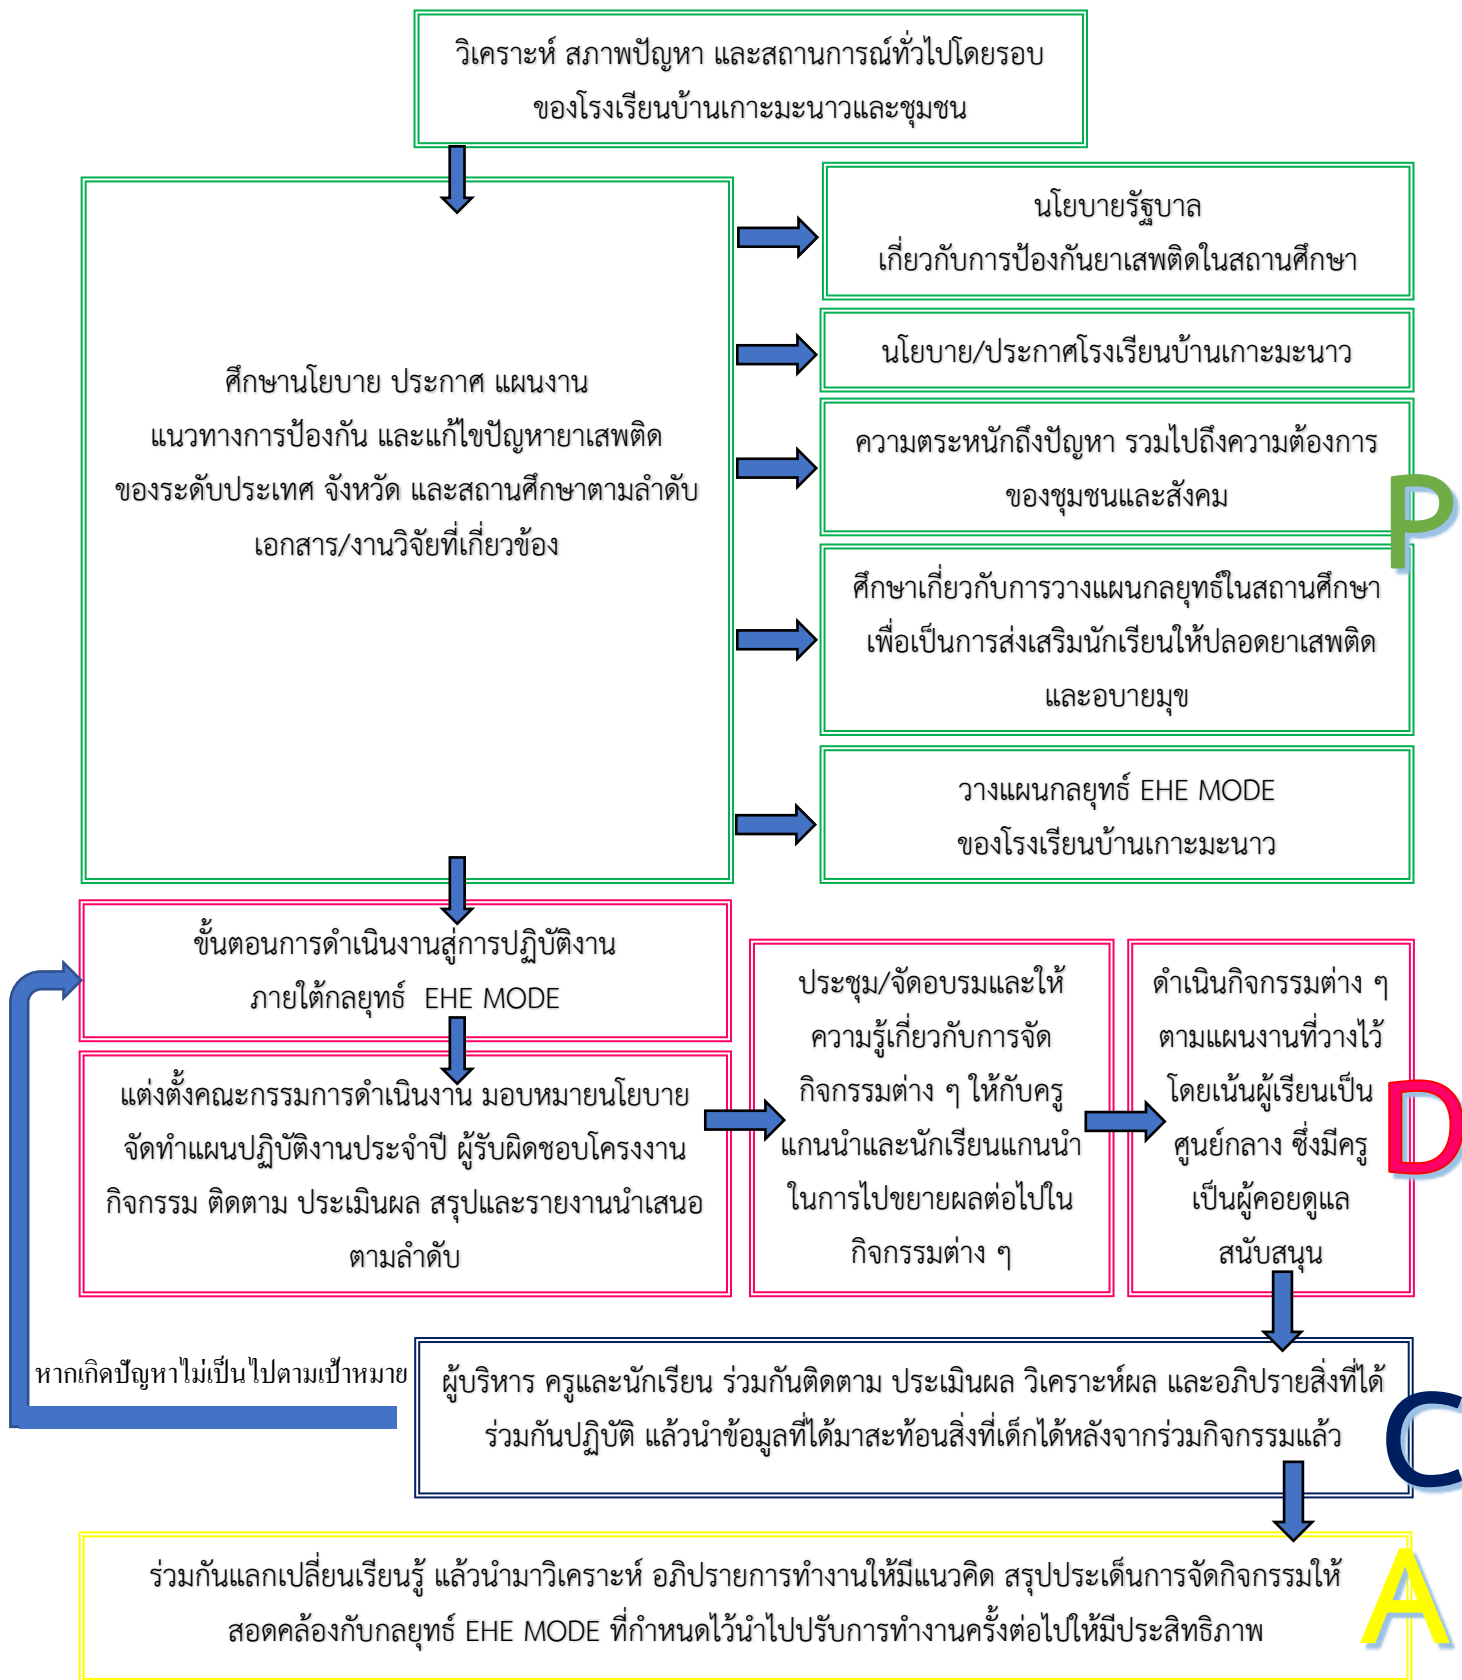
วิเคราะห์ สภาพปัญหา และสถานการณ์ทั่วไปโดยรอบ ของโรงเรียนบ้านเกาะมะนาวและชุมชน

ศึกษานโยบาย ประกาศ แผนงาน แนวทางการป้องกัน และแก้ไขปัญหายาเสพติด ของระดับประเทศ จังหวัด และสถานศึกษาตามลำดับ เอกสาร/งานวิจัยที่เกี่ยวข้อง

นโยบายรัฐบาล เกี่ยวกับการป้องกันยาเสพติดในสถานศึกษา

นโยบาย/ประกาศโรงเรียนบ้านเกาะมะนาว

ความตระหนักถึงปัญหา รวมไปถึงความต้องการ ของชุมชนและสังคม

P

ศึกษาเกี่ยวกับการวางแผนกลยุทธ์ในสถานศึกษา เพื่อเป็นการส่งเสริมนักเรียนให้ปลอดยาเสพติด และอบายมุข

วางแผนกลยุทธ์ EHE MODE ของโรงเรียนบ้านเกาะมะนาว

ขั้นตอนการดำเนินงานสู่การปฏิบัติงาน ภายใต้กลยุทธ์ EHE MODE

แต่งตั้งคณะกรรมการดำเนินงาน มอบหมายนโยบาย จัดทำแผนปฏิบัติงานประจำปี ผู้รับผิดชอบโครงงาน กิจกรรม ติดตาม ประเมินผล สรุปและรายงานนำเสนอ ตามลำดับ

ประชุม/จัดอบรมและให้ความรู้เกี่ยวกับการจัดกิจกรรมต่าง ๆ ให้กับครูแกนนำและนักเรียนแกนนำในการไปขยายผลต่อไปในกิจกรรมต่าง ๆ

ดำเนินกิจกรรมต่าง ๆ ตามแผนงานที่วางไว้ โดยเน้นผู้เรียนเป็นศูนย์กลาง ซึ่งมีครูเป็นผู้คอยดูแล สนับสนุน

D

หากเกิดปัญหาไม่เป็นไปตามเป้าหมาย

ผู้บริหาร ครูและนักเรียน ร่วมกันติดตาม ประเมินผล วิเคราะห์ผล และอภิปรายสิ่งที่ได้ร่วมกันปฏิบัติ แล้วนำข้อมูลที่ได้มาสะท้อนสิ่งที่เด็กได้หลังจากร่วมกิจกรรมแล้ว

C

ร่วมกันแลกเปลี่ยนเรียนรู้ แล้วนำมาวิเคราะห์ อภิปรายการทำงานให้มีแนวคิด สรุปประเด็นการจัดกิจกรรมให้สอดคล้องกับกลยุทธ์ EHE MODE ที่กำหนดไว้นำไปปรับการทำงานครั้งต่อไปให้มีประสิทธิภาพ

A